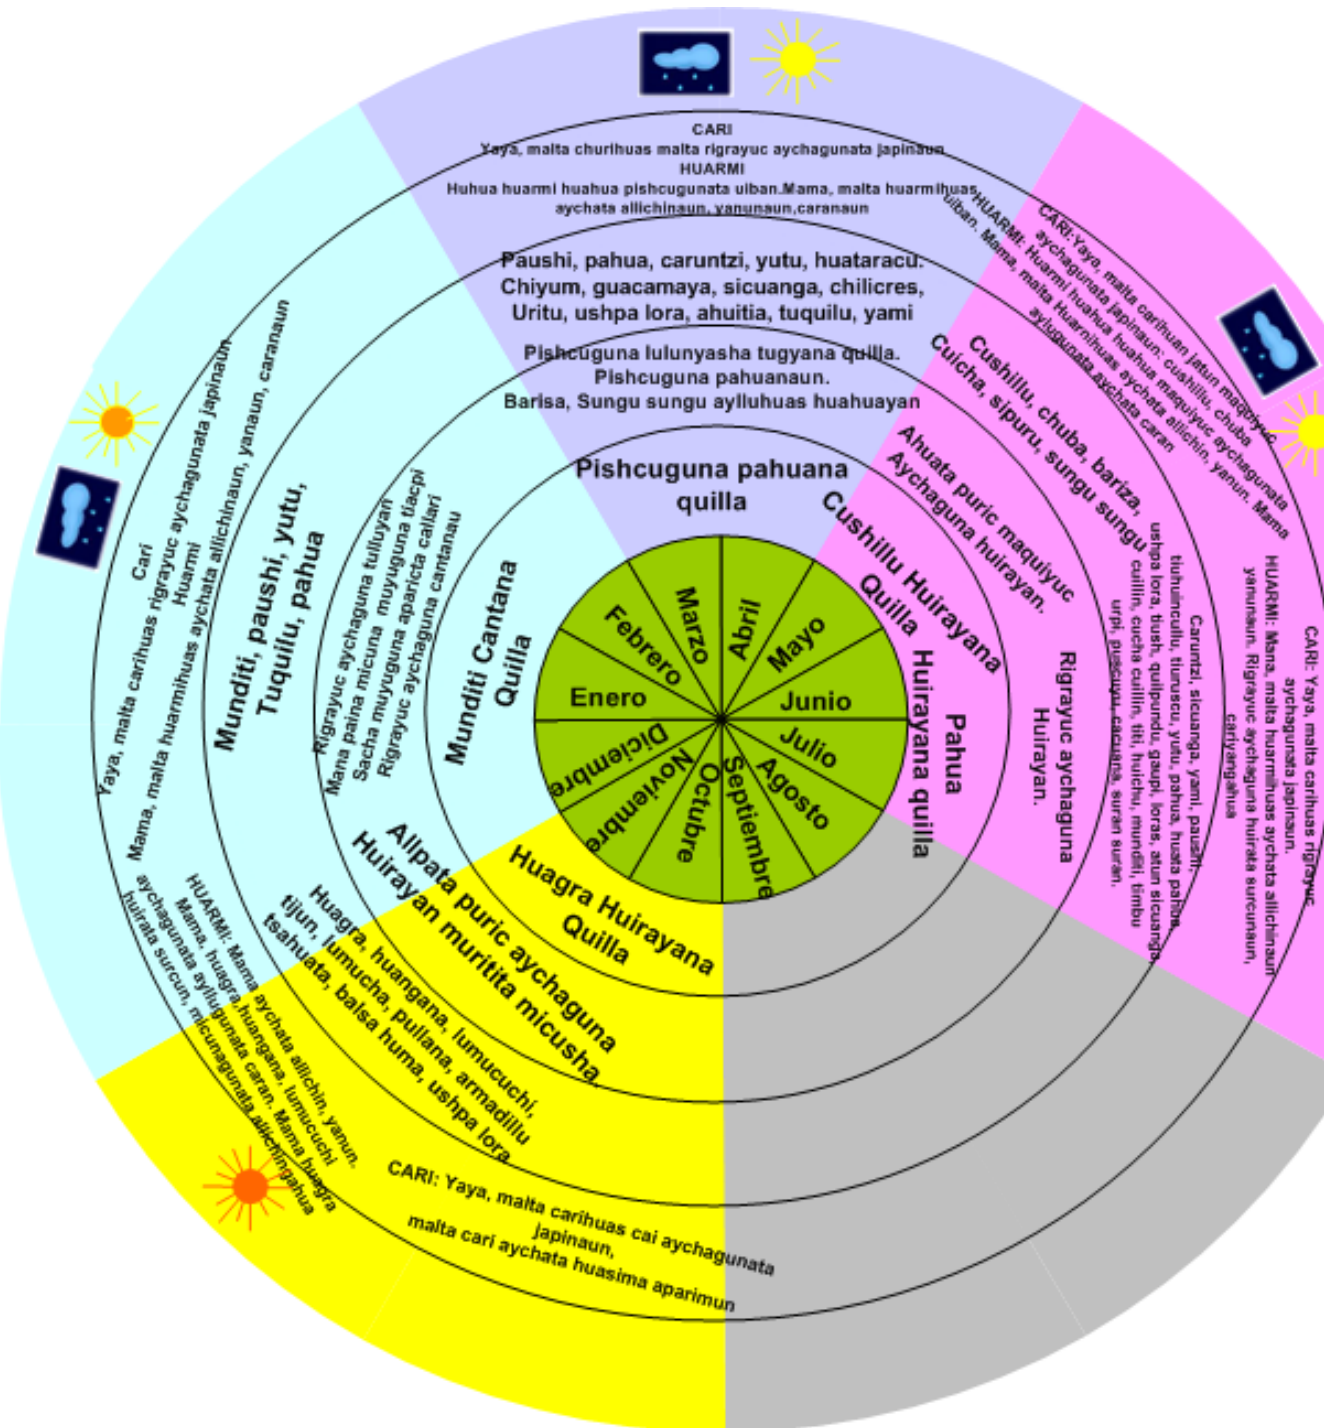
CARI
Yaya, malta churihuas malta rigrayuc aychagunata japinaun
HUARMI
Huhua huarmi huahua pishcugunata ulban.Mama, malta huarmihuas aychata allichinaun, yanunaun,caranaun

Paushi, pahua, caruntzi, yutu, huataracu. Chiyum, guacamaya, sicuanga, chilicres, Uritu, ushpa lora, ahuitia, tuquilu, yami

Pishcuguna lulunyasha tugyana quilla. Pishcuguna pahuanaun. Barisa, Sungu sungu aylluhuas huahuayan

Pishcuguna pahuana quilla

CARI:Yaya, malta carihuan jatun maquiyuc aychagunata japinaun: cushillu, chuba
HUARMI: Huarmi huahua huahua maquiyuc aychagunata uiban. Mama, malta Huarmihuas aychata allichin, yanun. Mama ayllugunata aychata caran

Cushillu, chuba, bariza, Cuicha, sipuru, sungu sungu

Ahuata puric maquiyuc Aychaguna huirayan.

Cushillu Huirayana Quilla

Pahua Huirayana quilla

Caruntzi, sicuanga, yami, paushi, tiuhuincullu, tiuruscu, yutu, pahua, huata pahua ushpa lora, tiush, quilpundu, gaupi, loras, atun sicuanga cuillin, cucha cuillin, titi, huichu, mundiji, timbu urpi, pusuyu, cacuana, suran suran.

Rigrayuc aychaguna Huirayan.

CARI: Yaya, malta carihuas rigrayuc aychagunata japinaun.
HUARMI: Mama, malta huarmihuas aychata allichinaun, yanunaun. Rigrayuc aychaguna huirata surcunaun, cariyangahua

Cari
Yaya, malta carihuas rigrayuc aychagunata japinaun
Huarmi
Mama, malta huarmihuas aychata allichinaun, yanaun, caranaun

Munditi, paushi, yutu, Tuquilu, pahua

Rigrayuc aychaguna tulluyari
Mana paina micuna muyuguna tiacpi
Sacha muyuguna aparicta callari
Rigrayuc aychaguna cantanau

Munditi Cantana Quilla

Marzo
Abril
Febrero
Mayo
Enero
Junio
Diciembre
Julio
Noviembre
Agosto
Octubre
Septiembre

Allpata puric aychaguna Huirayan muritita micusha

Huagra Huirayana Quilla

Huagra, huangana, lumucuchi, tijun, lumucha, puliana, armadillu tsahuata, balsa huma, ushpa lora

HUARMI: Mama aychata allichin, yanun. Mama, huagra huangana, lumucuchi aychagunata ayllugunata caran. Mama huagra huirata surcun, micunagunata allichingahua

CARI: Yaya, malta carihuas cai aychagunata japinaun, malta cari aychata huasima aparimun